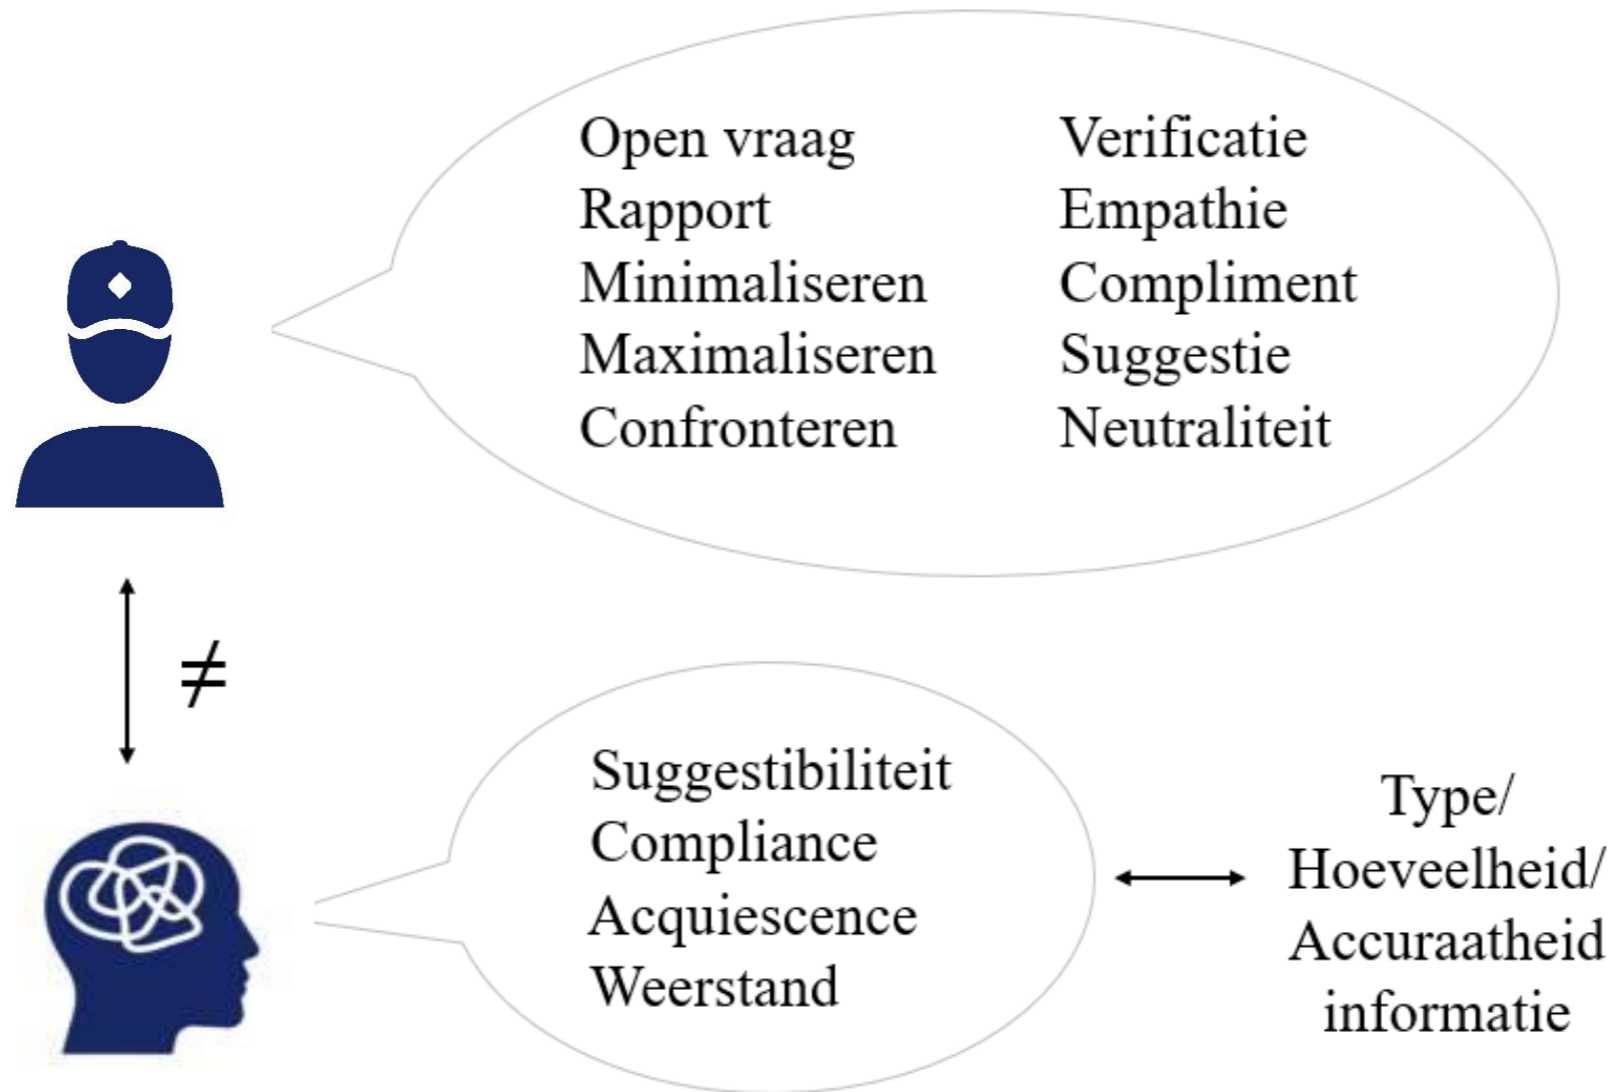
Open vraag
Rapport
Minimaliseren
Maximaliseren
Confronteren

Verificatie
Empathie
Compliment
Suggestie
Neutraliteit

$\neq$

Suggestibiliteit
Compliance
Acquiescence
Weerstand

Type/
Hoeveelheid/
Accuraatheid
informatie